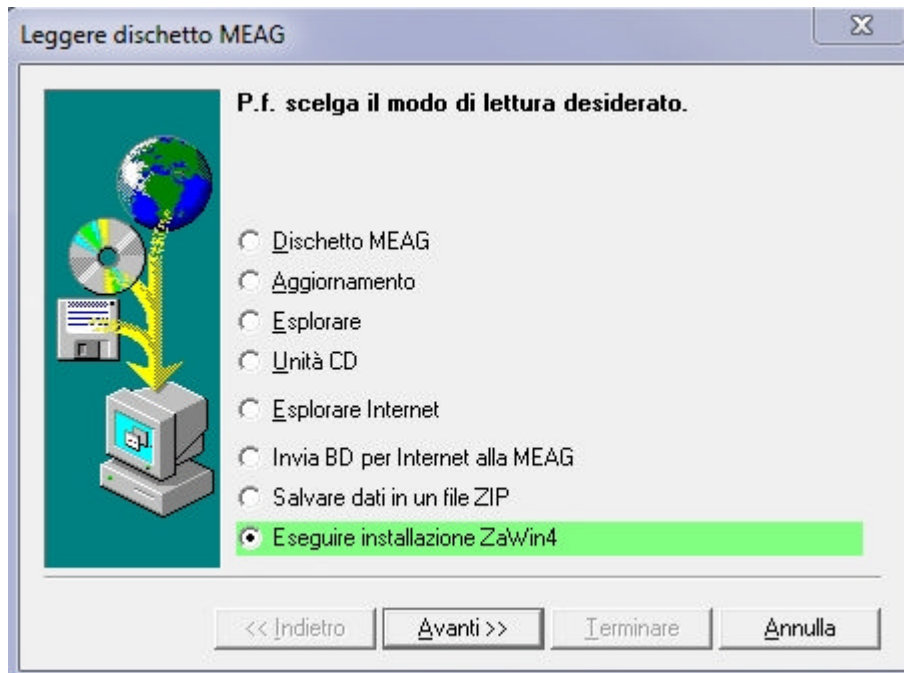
Leggere dischetto MEAG

P.f. scelga il modo di lettura desiderato.

Dischetto MEAG
Aggiornamento
Esplorare
Unità CD
Esplorare Internet
Invia BD per Internet alla MEAG
Salvare dati in un file ZIP
Eseguire installazione ZaWin4

<< Indietro
Avanti >>
Terminare
Annulla